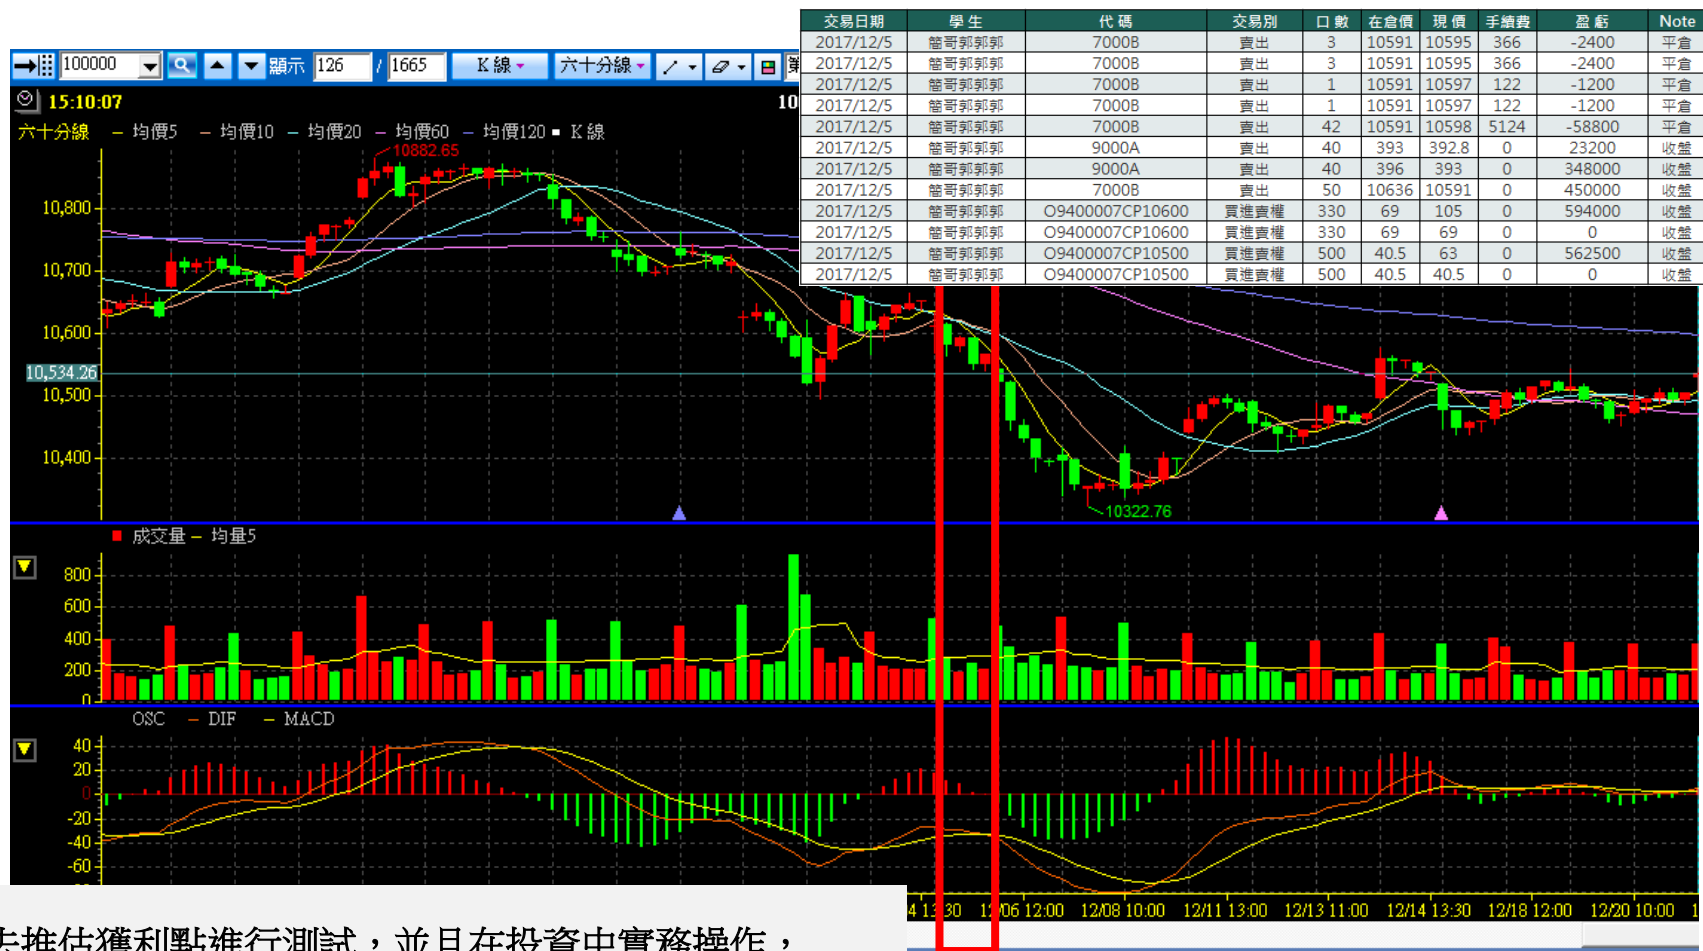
100000 顯示 126 / 1665 K線 六十分線

15:10:07

六十分線 — 均價5 — 均價10 — 均價20 — 均價60 — 均價120 ■ K線

10882.65

10,800

10,700

10,600

10,534.26

10,500

10,400

10322.76

■ 成交量 — 均量5

800
600
400
200
0

OSC — DIF — MACD

40
20
0
-20
-40
-60

4 13:30 12/06 12:00 12/08 10:00 12/11 13:00 12/13 11:00 12/14 13:30 12/18 12:00 12/20 10:00

| 交易日期 | 學生 | 代碼 | 交易別 | 口數 | 在倉價 | 現價 | 手續費 | 盈虧 | Note |
|---|---|---|---|---|---|---|---|---|---|
| 2017/12/5 | 簡哥郭郭郭 | 7000B | 賣出 | 3 | 10591 | 10595 | 366 | -2400 | 平倉 |
| 2017/12/5 | 簡哥郭郭郭 | 7000B | 賣出 | 3 | 10591 | 10595 | 366 | -2400 | 平倉 |
| 2017/12/5 | 簡哥郭郭郭 | 7000B | 賣出 | 1 | 10591 | 10597 | 122 | -1200 | 平倉 |
| 2017/12/5 | 簡哥郭郭郭 | 7000B | 賣出 | 1 | 10591 | 10597 | 122 | -1200 | 平倉 |
| 2017/12/5 | 簡哥郭郭郭 | 7000B | 賣出 | 42 | 10591 | 10598 | 5124 | -58800 | 平倉 |
| 2017/12/5 | 簡哥郭郭郭 | 9000A | 賣出 | 40 | 393 | 392.8 | 0 | 23200 | 收盤 |
| 2017/12/5 | 簡哥郭郭郭 | 9000A | 賣出 | 40 | 396 | 393 | 0 | 348000 | 收盤 |
| 2017/12/5 | 簡哥郭郭郭 | 7000B | 賣出 | 50 | 10636 | 10591 | 0 | 450000 | 收盤 |
| 2017/12/5 | 簡哥郭郭郭 | O9400007CP10600 | 買進賣權 | 330 | 69 | 105 | 0 | 594000 | 收盤 |
| 2017/12/5 | 簡哥郭郭郭 | O9400007CP10600 | 買進賣權 | 330 | 69 | 69 | 0 | 0 | 收盤 |
| 2017/12/5 | 簡哥郭郭郭 | O9400007CP10500 | 買進賣權 | 500 | 40.5 | 63 | 0 | 562500 | 收盤 |
| 2017/12/5 | 簡哥郭郭郭 | O9400007CP10500 | 買進賣權 | 500 | 40.5 | 40.5 | 0 | 0 | 收盤 |

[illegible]推估獲利點進行測試，並且在投資中實務操作，